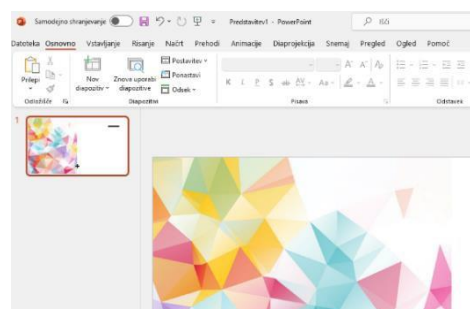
Samodejno shranjevanje Predstavitev1 - PowerPoint Iš

Datoteka Osnovno Vstavljanje Risanje Načrt Prehodi Animacije Diaprojekcija Snemaj Pregled Ogled Pomoč

Prilepi Odložišče

Nov diapozitiv Znova uporabi diapozitive Postavitev Ponastavi Odsek Diapozitivi

K I P S ab AV Aa A Pisava

Odstavek

1